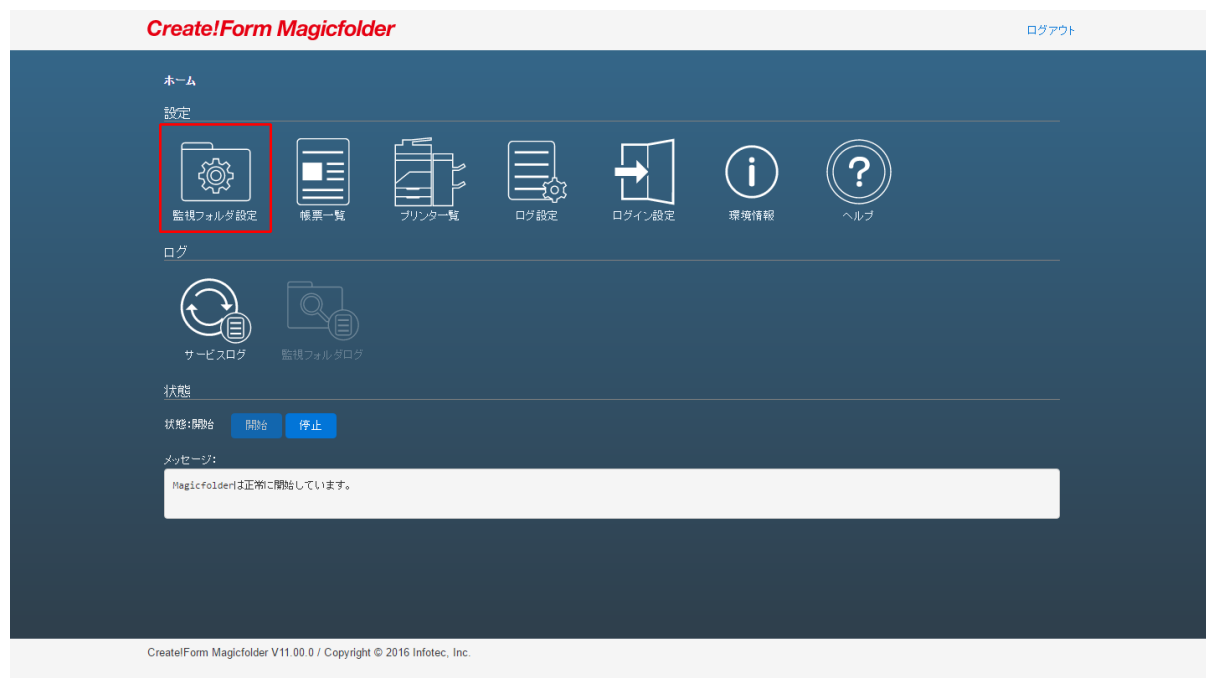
Create!Form Magicfolder

ログアウト

ホーム

設定

監視フォルダ設定

帳票一覧

プリンター一覧

ログ設定

ログイン設定

環境情報

ヘルプ

ログ

サービスログ

監視フォルダログ

状態

状態:開始

開始

停止

メッセージ:

Magicfolderは正常に開始しています。

Create!Form Magicfolder V11.00.0 / Copyright © 2016 Infotec, Inc.